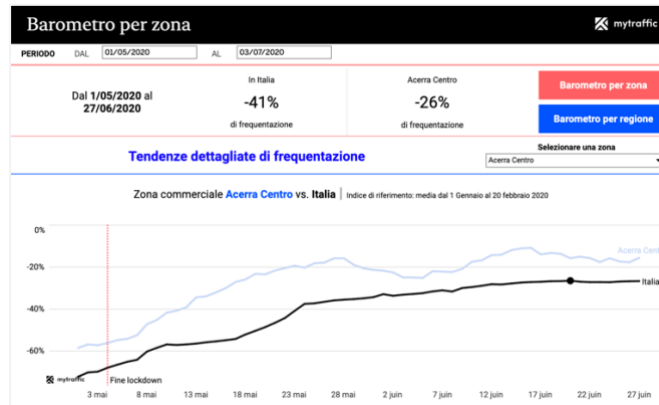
Barometro per zona

mytraffic

PERIODO DAL 01/05/2020 AL 03/07/2020

Dal 1/05/2020 al 27/06/2020

In Italia
-41%
di frequentazione

Acerra Centro
-26%
di frequentazione

Barometro per zona

Barometro per regione

Tendenze dettagliate di frequentazione

Selezionare una zona
Acerra Centro

Zona commerciale Acerra Centro vs. Italia | Indice di riferimento: media dal 1 Gennaio al 20 febbraio 2020

0%
-20%
-40%
-60%

Acerra Centro
Italia

mytraffic
Fine lockdown

3 mai 8 mai 13 mai 18 mai 23 mai 28 mai 2 juin 7 juin 12 juin 17 juin 22 juin 27 juin